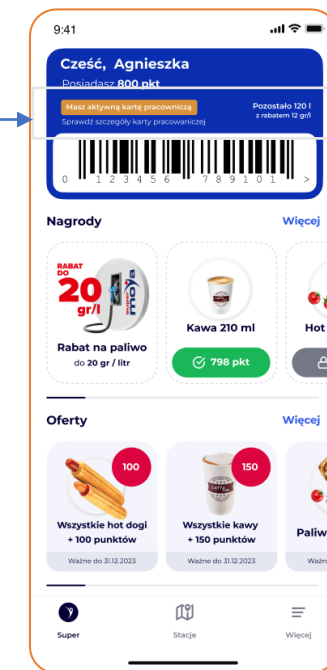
9:41

Cześć, Agnieszka

Posiadasz 800 pkt

Masz aktywną kartę pracowniczą

Sprawdź szczegóły karty pracowaniczej

Pozostało 120 l z rabatem 12 gr/l

0 1 2 3 4 5 6 7 8 9 1 0 1 >

Nagrody

Więcej

RABAT DO 20 gr/l

Rabat na paliwo

do 20 gr / litr

Kawa 210 ml

798 pkt

Hot

Oferty

Więcej

100

Wszystkie hot dogi + 100 punktów

Ważne do 31.12.2023

150

Wszystkie kawy + 150 punktów

Ważne do 31.12.2023

Paliw

Ważn

Super

Stacje

Więcej